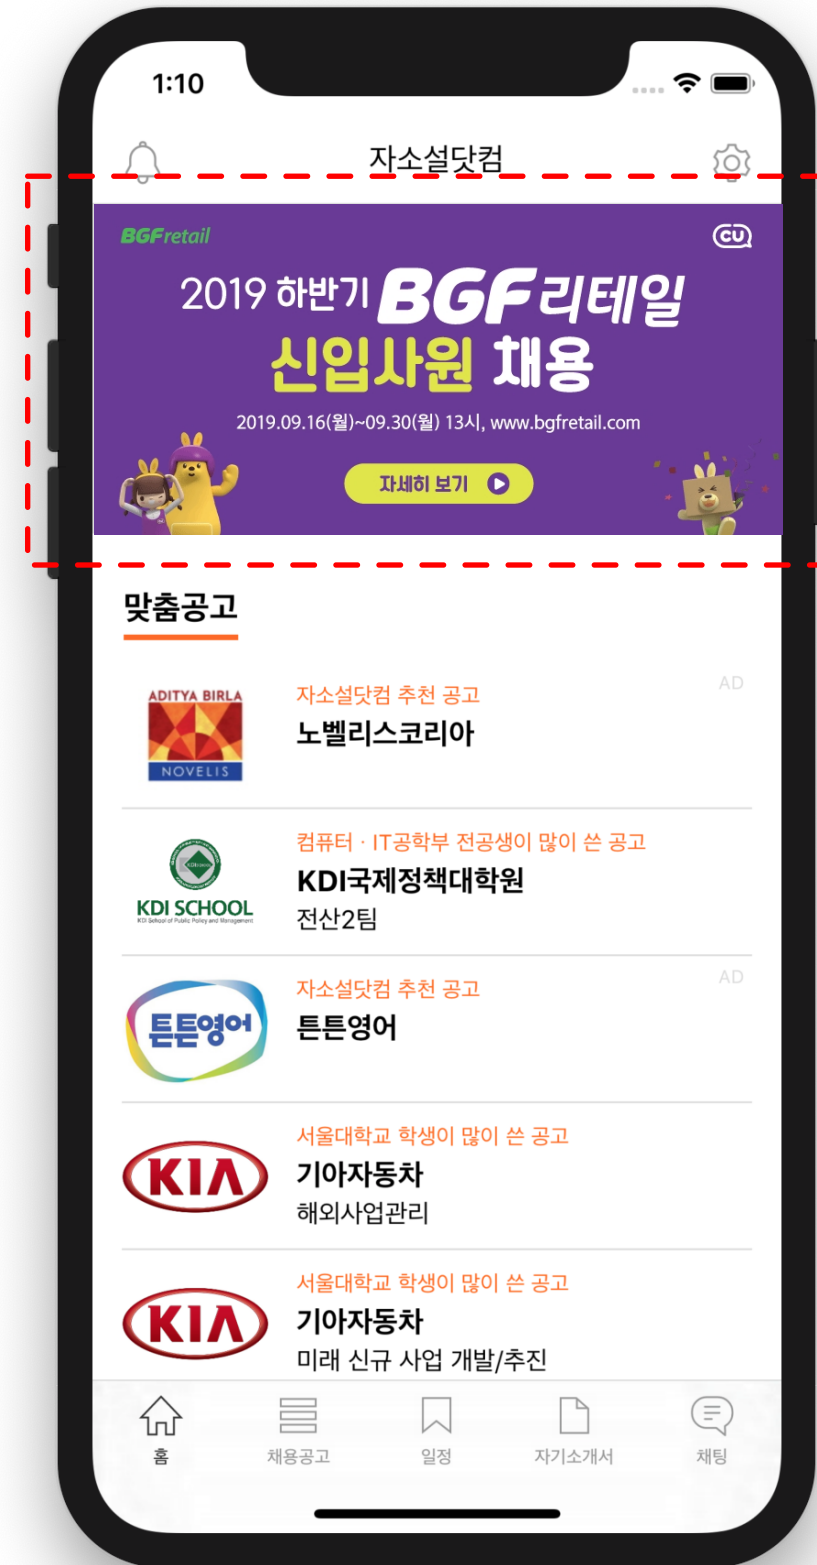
1:10

자소설닷컴

BGFretail

CU

2019 하반기 BGF리테일
신입사원 채용

2019.09.16(월)~09.30(월) 13시, www.bgfretail.com

자세히 보기

맞춤공고

ADITYA BIRLA
NOVELIS

자소설닷컴 추천 공고
노벨리스코리아

AD

KDI SCHOOL
KDI School of Public Policy and Management

컴퓨터 · IT공학부 전공생이 많이 쓴 공고
KDI국제정책대학원
전산2팀

튼튼영어

자소설닷컴 추천 공고
튼튼영어

AD

KIA

서울대학교 학생이 많이 쓴 공고
기아자동차
해외사업관리

KIA

서울대학교 학생이 많이 쓴 공고
기아자동차
미래 신규 사업 개발/추진

홈
채용공고
일정
자기소개서
채팅